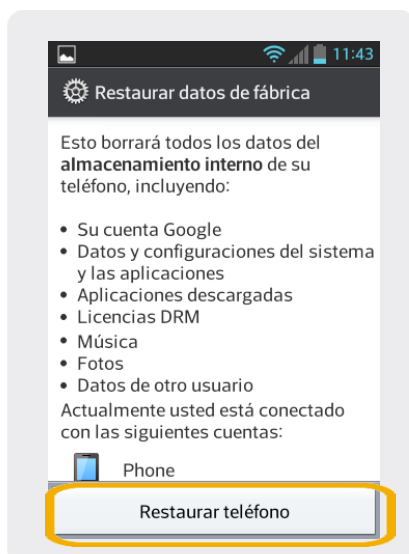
11:43

Restaurar datos de fábrica

Esto borrará todos los datos del **almacenamiento interno** de su teléfono, incluyendo:

• Su cuenta Google
• Datos y configuraciones del sistema y las aplicaciones
• Aplicaciones descargadas
• Licencias DRM
• Música
• Fotos
• Datos de otro usuario

Actualmente usted está conectado con las siguientes cuentas:

Phone

Restaurar teléfono